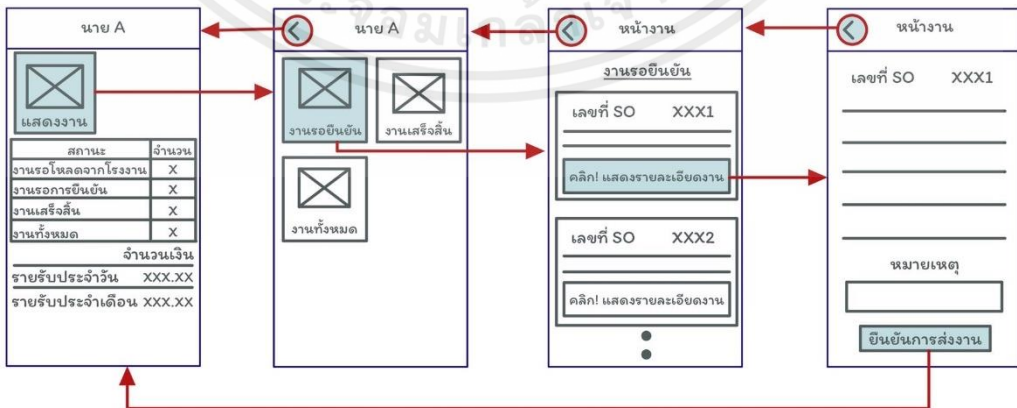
นาย A

แสดงงาน

| สถานะ | จำนวน |
|---|---|
| งานรอโหลดจากโรงงาน | X |
| งานรอการยืนยัน | X |
| งานเสร็จสิ้น | X |
| งานทั้งหมด | X |

จำนวนเงิน

รายรับประจำวัน XXX.XX

รายรับประจำเดือน XXX.XX

นาย A

งานรอยืนยัน

งานเสร็จสิ้น

งานทั้งหมด

หน้างาน

งานรอยืนยัน

เลขที่ SO XXX1

คลิก! แสดงรายละเอียดงาน

เลขที่ SO XXX2

คลิก! แสดงรายละเอียดงาน

หน้างาน

เลขที่ SO XXX1

หมายเหตุ

ยืนยันการส่งงาน